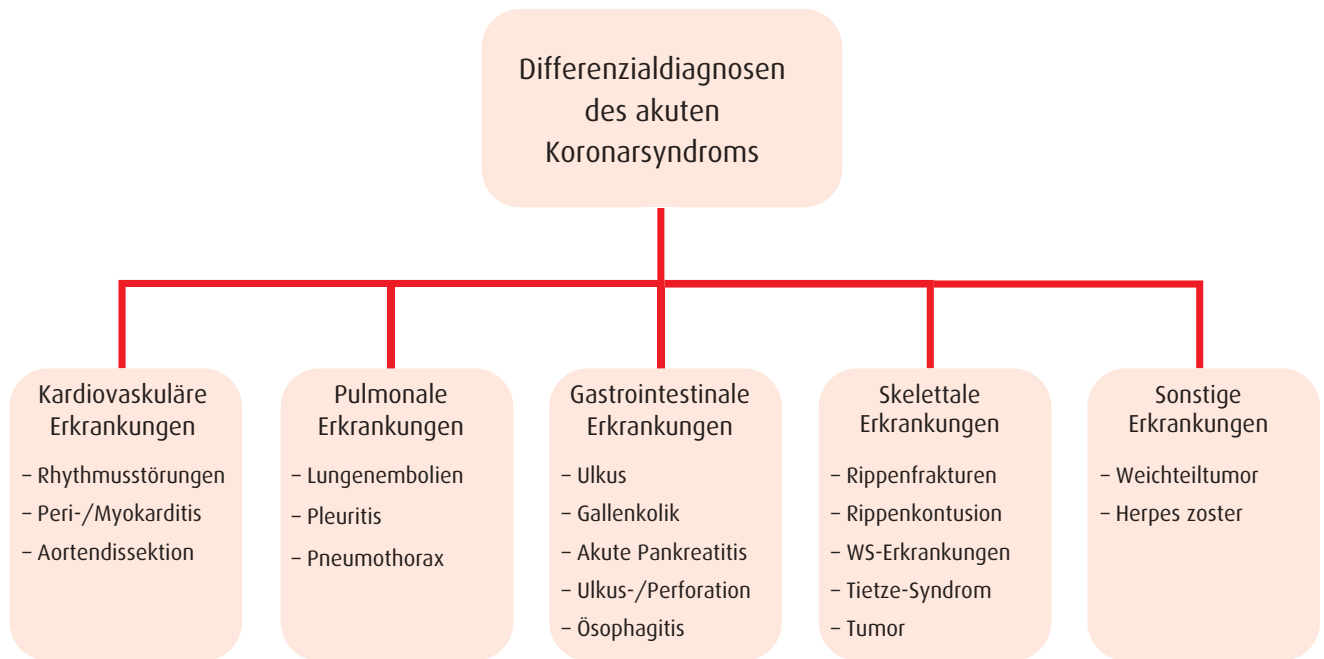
Differenzialdiagnosen des akuten Koronarsyndroms

Kardiovaskuläre Erkrankungen

– Rhythmusstörungen
– Peri-/Myokarditis
– Aortendissektion

Pulmonale Erkrankungen

– Lungenembolien
– Pleuritis
– Pneumothorax

Gastrointestinale Erkrankungen

– Ulkus
– Gallenkolik
– Akute Pankreatitis
– Ulkus-/Perforation
– Ösophagitis

Skelettale Erkrankungen

– Rippenfrakturen
– Rippenkontusion
– WS-Erkrankungen
– Tietze-Syndrom
– Tumor

Sonstige Erkrankungen

– Weichteiltumor
– Herpes zoster